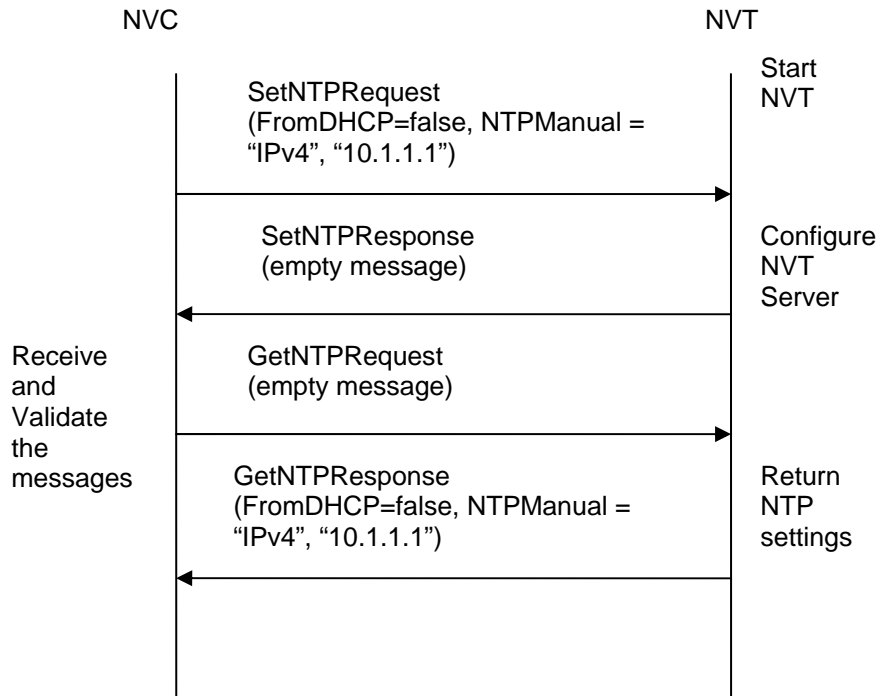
NVC

NVT

Start NVT

SetNTPRequest (FromDHCP=false, NTPManual = “IPv4”, “10.1.1.1”)

SetNTPResponse (empty message)

Configure NVT Server

Receive and Validate the messages

GetNTPRequest (empty message)

GetNTPResponse (FromDHCP=false, NTPManual = “IPv4”, “10.1.1.1”)

Return NTP settings